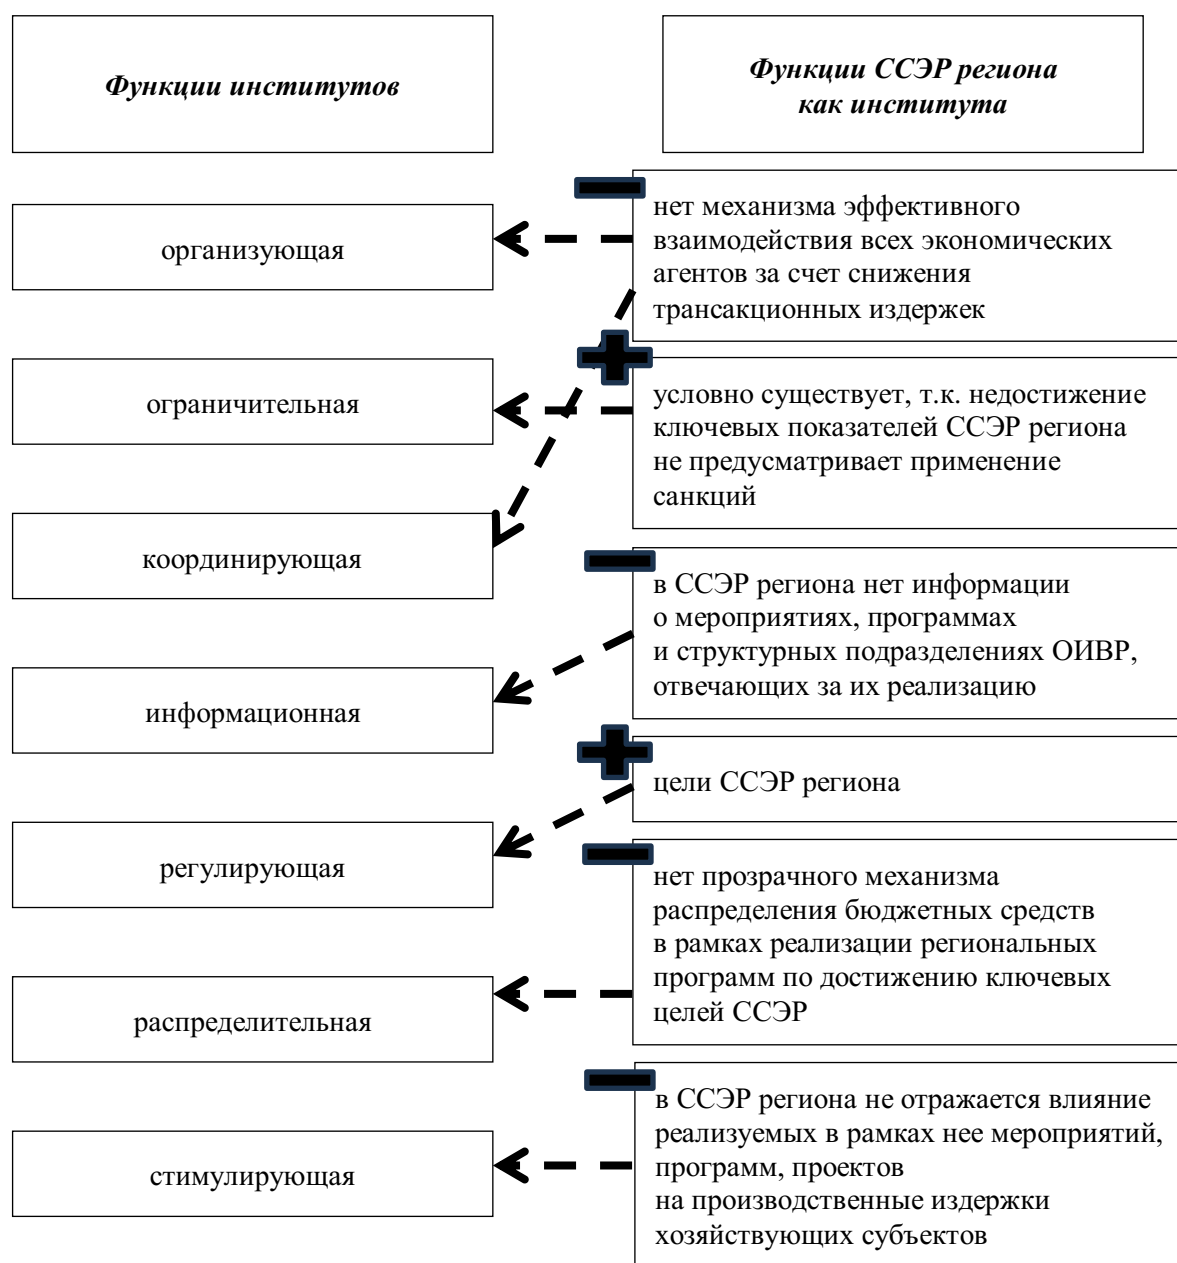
Функции институтов

Функции ССЭР региона как института

организующая

ограничительная

координирующая

информационная

регулирующая

распределительная

стимулирующая

нет механизма эффективного взаимодействия всех экономических агентов за счет снижения трансакционных издержек

условно существует, т.к. недостижение ключевых показателей ССЭР региона не предусматривает применение санкций

в ССЭР региона нет информации о мероприятиях, программах и структурных подразделениях ОИВР, отвечающих за их реализацию

цели ССЭР региона

нет прозрачного механизма распределения бюджетных средств в рамках реализации региональных программ по достижению ключевых целей ССЭР

в ССЭР региона не отражается влияние реализуемых в рамках нее мероприятий, программ, проектов на производственные издержки хозяйствующих субъектов